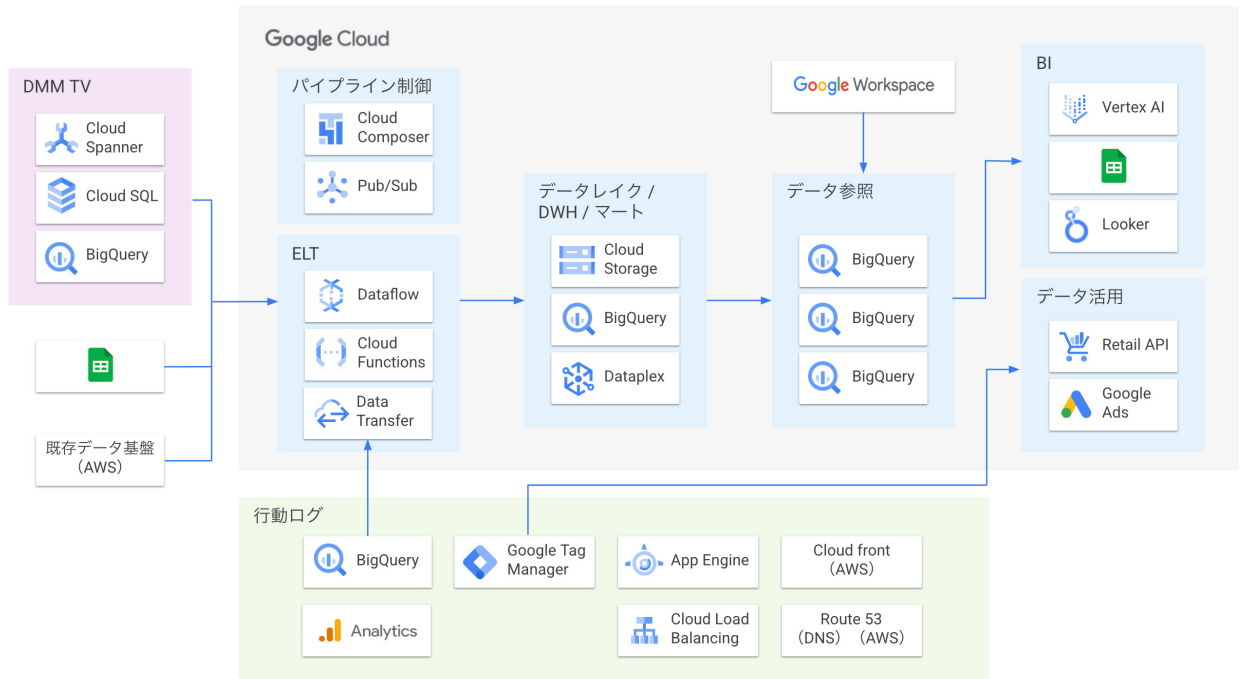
Google Cloud

DMM TV

Cloud Spanner

Cloud SQL

BigQuery

既存データ基盤（AWS）

パイプライン制御

Cloud Composer

Pub/Sub

ELT

Dataflow

Cloud Functions

Data Transfer

データレイク / DWH / マート

Cloud Storage

BigQuery

Dataplex

Google Workspace

データ参照

BigQuery

BigQuery

BigQuery

BI

Vertex AI

Looker

データ活用

Retail API

Google Ads

行動ログ

BigQuery

Analytics

Google Tag Manager

App Engine

Cloud Load Balancing

Cloud front（AWS）

Route 53（DNS）（AWS）